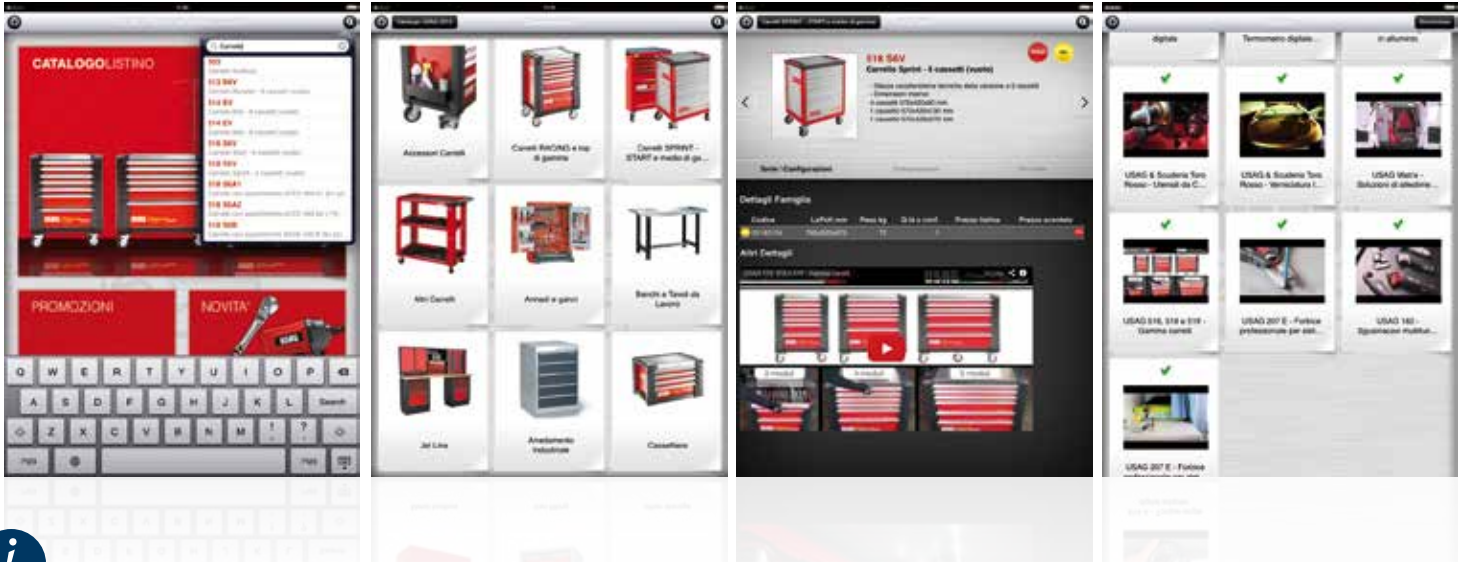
CATALOGOLISTINO

Carrelli

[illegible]
Carrelli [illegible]
513 S6V
Carrello Wonder - 6 cassetti (vuoto)
514 SV
Carrello Inox - 6 cassetti (vuoto)
514 EV
Carrello Inox - 8 cassetti (vuoto)
516 SKV
Carrello Sprint - 5 cassetti (vuoto)
516 S6V
Carrello Sprint - 6 cassetti (vuoto)
516 SKA1
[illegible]
516 SKA2
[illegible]
516 SKB
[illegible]

PROMOZIONI

NOVITA'

Q W E R T Y U I O P
A S D F G H J K L Search
Z X C V B N M ! ?
.?123 .?123

Catalogo USAG 2013

Accessori Carrelli

Carrelli RACING e top di gamma

Carrelli SPRINT - START e medio di ga...

Altri Carrelli

Armadi e ganci

Banchi e Tavoli da Lavoro

Jet Line

Arredamento Industriale

Cassettiere

Carrelli SPRINT - START e medio di gamma

516 S6V
Carrello Sprint - 6 cassetti (vuoto)

Serie / Configurazioni

Dettagli Famiglia

| Codice | LxPxH mm | Peso kg | Q.tà x conf. | Prezzo listino | Prezzo scontato |
|---|---|---|---|---|---|
| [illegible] | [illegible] | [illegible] | 1 | | |

Altri Dettagli

5 moduli
6 moduli
5 moduli

digitale
Termometro digitale...
in alluminio

USAG & Scuderia Toro Rosso - Utensili da C...

USAG & Scuderia Toro Rosso - Verniciatura i...

USAG Matrix - Soluzioni di allestime...

USAG 516, 518 e 519 - Gamma carrelli

USAG 207 E - Forbice professionale per ald...

USAG 182 - Spuoracavi multiuz...

USAG 207 E - Forbice

i